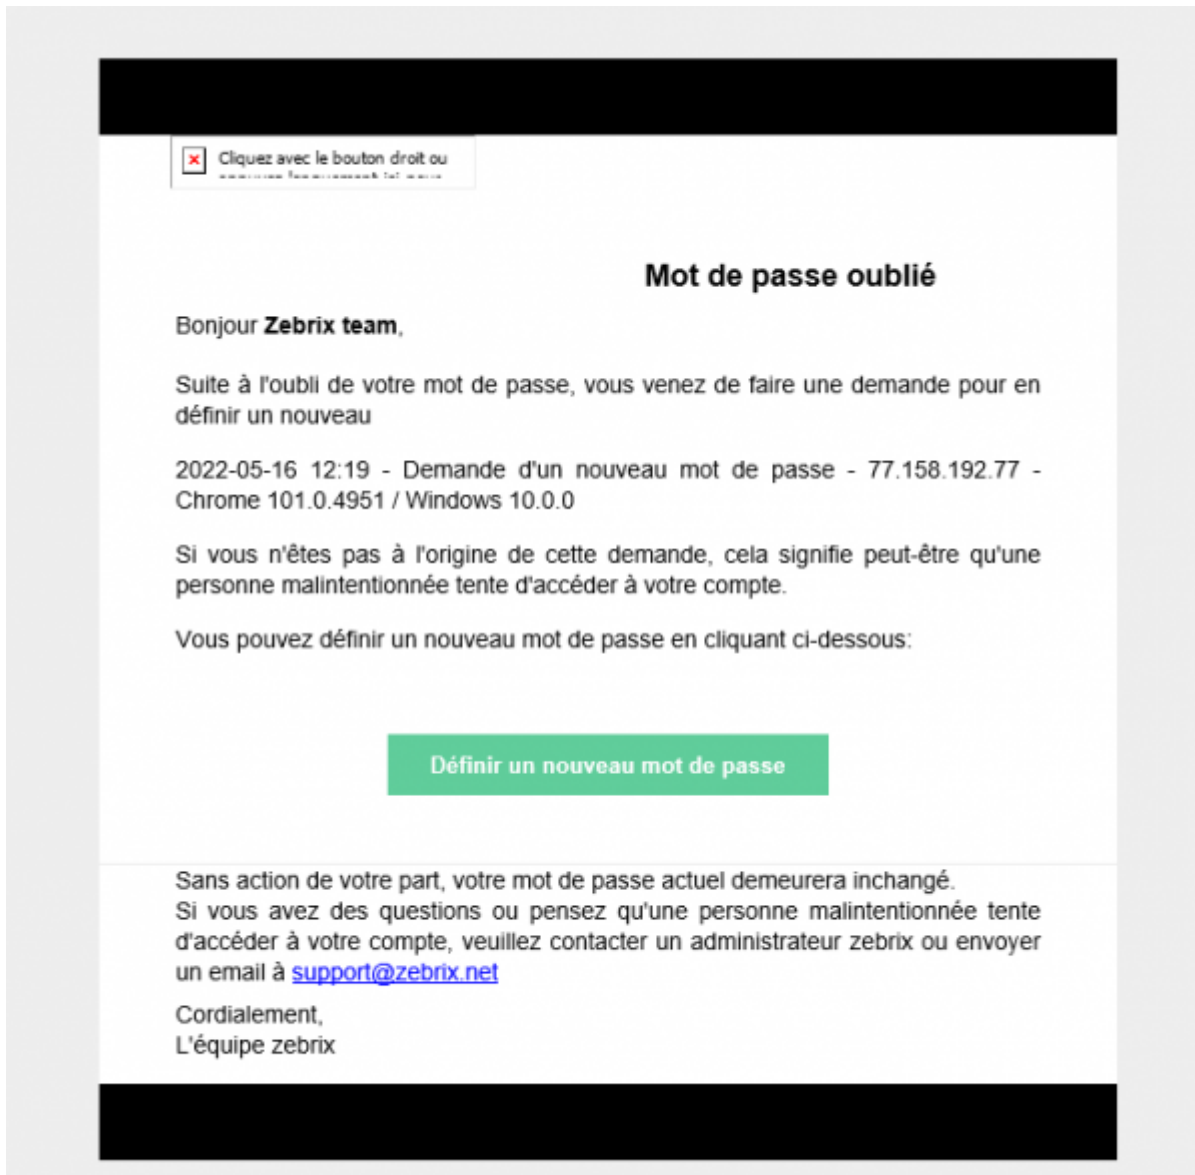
Cliquez avec le bouton droit ou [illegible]

Mot de passe oublié

Bonjour **Zebrix team**,

Suite à l'oubli de votre mot de passe, vous venez de faire une demande pour en définir un nouveau

2022-05-16 12:19 - Demande d'un nouveau mot de passe - 77.158.192.77 - Chrome 101.0.4951 / Windows 10.0.0

Si vous n'êtes pas à l'origine de cette demande, cela signifie peut-être qu'une personne malintentionnée tente d'accéder à votre compte.

Vous pouvez définir un nouveau mot de passe en cliquant ci-dessous:

Définir un nouveau mot de passe

Sans action de votre part, votre mot de passe actuel demeurera inchangé.
Si vous avez des questions ou pensez qu'une personne malintentionnée tente d'accéder à votre compte, veuillez contacter un administrateur zebrix ou envoyer un email à support@zebrix.net

Cordialement,
L'équipe zebrix